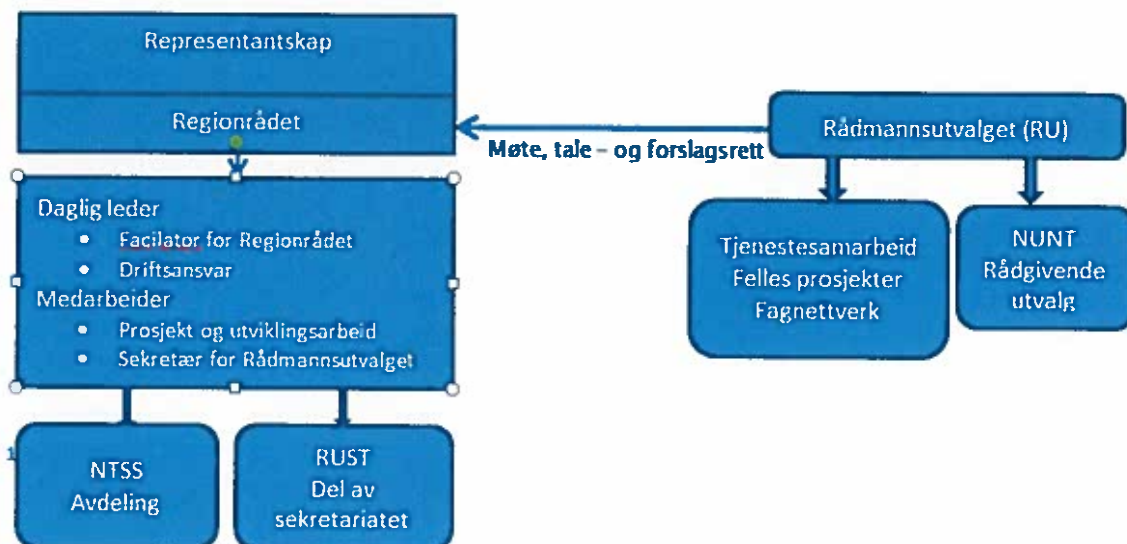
Representantskap

Regionrådet

Møte, tale – og forslagsrett

Rådmannsutvalget (RU)

Daglig leder
• Facilator for Regionrådet
• Driftsansvar
Medarbeider
• Prosjekt og utviklingsarbeid
• Sekretær for Rådmannsutvalget

Tjenestesamarbeid
Felles prosjekter
Fagnettverk

NUNT
Rådgivende
utvalg

NTSS
Avdeling

RUST
Del av
sekretariatet